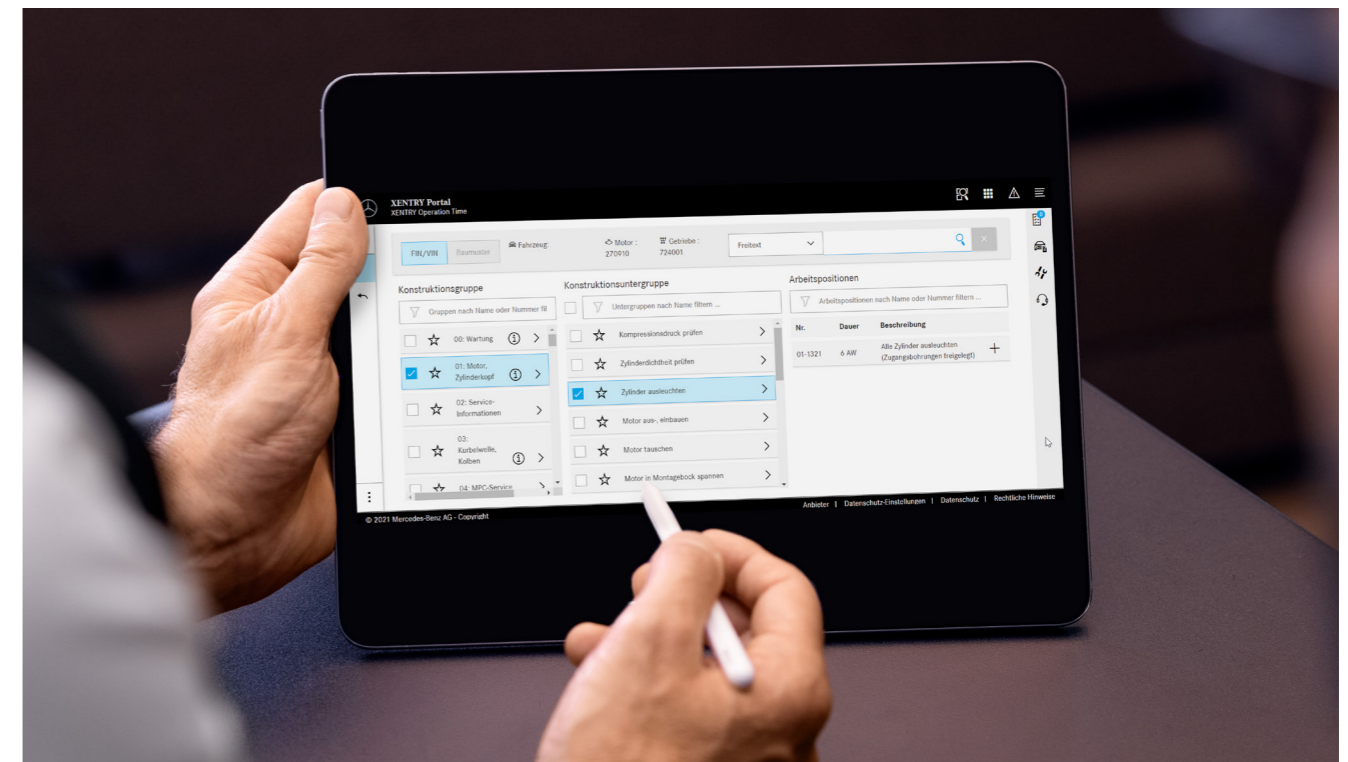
XENTRY Portal
XENTRY Operation Time

FIN/VIN Baumuster Fahrzeug: Motor: 270910 Getriebe: 724001 Freitext

Konstruktionsgruppe
Gruppen nach Name oder Nummer fil
00: Wartung
01: Motor, Zylinderkopf
02: Service-Informationen
03: Kurbelwelle, Kolben
04: MPC-Service

Konstruktionsuntergruppe
Untergruppen nach Name filtern ...
Kompressionsdruck prüfen
Zylinderdichtheit prüfen
Zylinder ausleuchten
Motor aus-, einbauen
Motor tauschen
Motor in Montagebock spannen

Arbeitspositionen
Arbeitspositionen nach Name oder Nummer filtern ...

| Nr. | Dauer | Beschreibung |
|---|---|---|
| 01-1321 | 6 AW | Alle Zylinder ausleuchten (Zugangsbohrungen freigelegt) |

© 2021 Mercedes-Benz AG - Copyright
Anbieter | Datenschutz-Einstellungen | Datenschutz | Rechtliche Hinweise